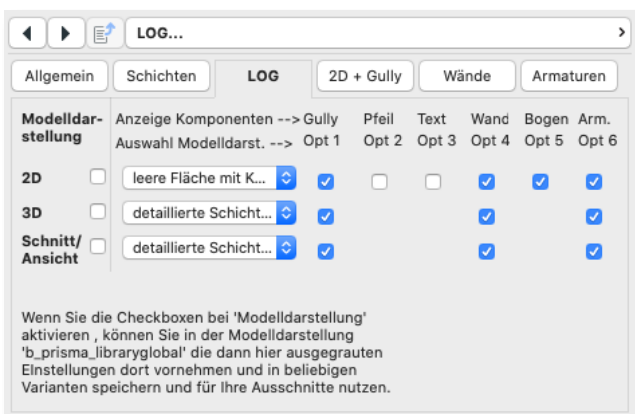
LOG...

Allgemein | Schichten | LOG | 2D + Gully | Wände | Armaturen

| Modelldarstellung | Anzeige Komponenten --> Auswahl Modelldarst. --> | Gully Opt 1 | Pfeil Opt 2 | Text Opt 3 | Wand Opt 4 | Bogen Opt 5 | Arm. Opt 6 |
|---|---|---|---|---|---|---|---|
| 2D | leere Fläche mit K... | ☑ | ☐ | ☐ | ☑ | ☑ | ☑ |
| 3D | detaillierte Schicht... | ☑ | | | ☑ | | ☑ |
| Schnitt/ Ansicht | detaillierte Schicht... | ☑ | | | ☑ | | ☑ |

Wenn Sie die Checkboxen bei 'Modelldarstellung' aktivieren , können Sie in der Modelldarstellung 'b_prisma_libraryglobal' die dann hier ausgegrauten EInstellungen dort vornehmen und in beliebigen Varianten speichern und für Ihre Ausschnitte nutzen.